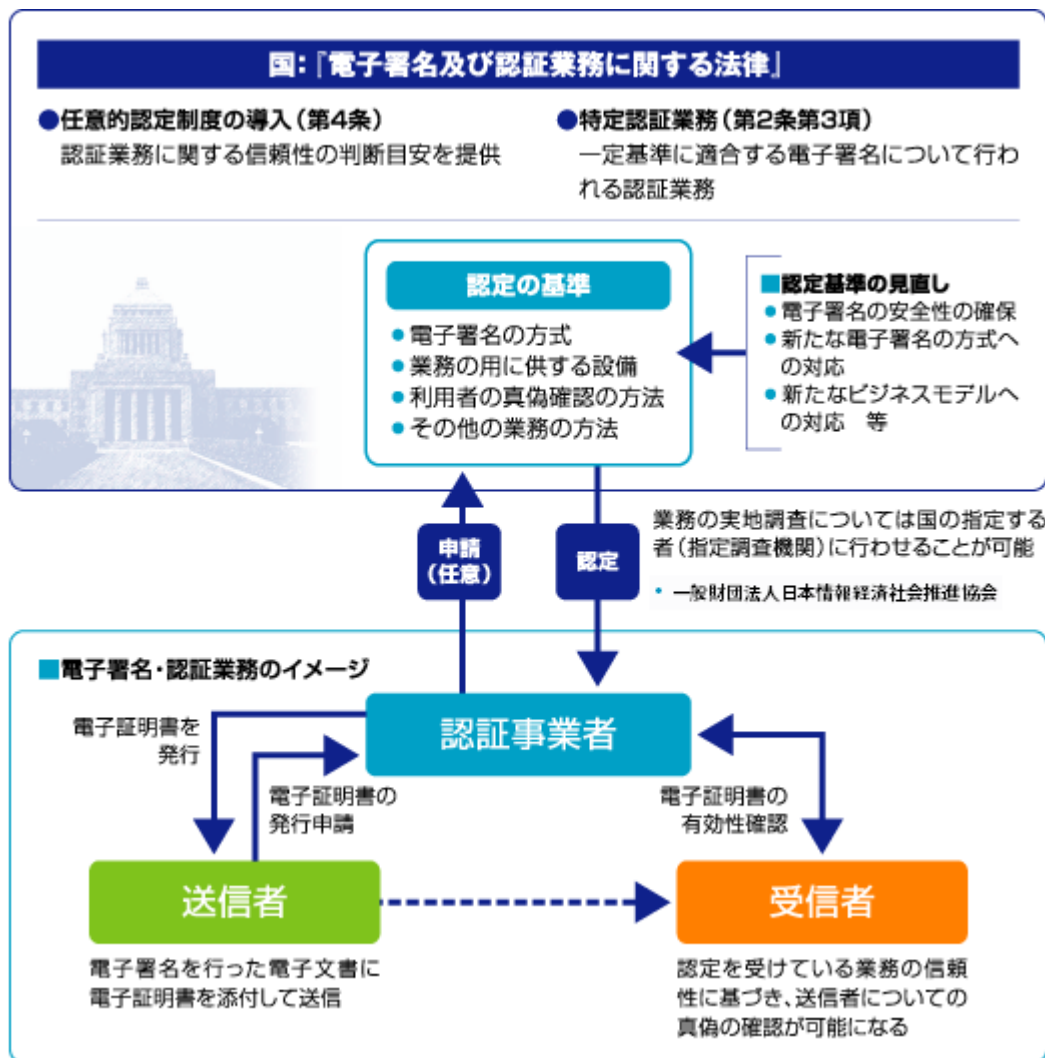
国:『電子署名及び認証業務に関する法律』

●任意的認定制度の導入（第4条）
認証業務に関する信頼性の判断目安を提供

●特定認証業務（第2条第3項）
一定基準に適合する電子署名について行われる認証業務

認定の基準
● 電子署名の方式
● 業務の用に供する設備
● 利用者の真偽確認の方法
● その他の業務の方法

■認定基準の見直し
● 電子署名の安全性の確保
● 新たな電子署名の方式への対応
● 新たなビジネスモデルへの対応　等

申請（任意）

認定

業務の実地調査については国の指定する者（指定調査機関）に行わせることが可能

• 一般財団法人日本情報経済社会推進協会

■電子署名・認証業務のイメージ

電子証明書を発行

認証事業者

電子証明書の発行申請

電子証明書の有効性確認

送信者

受信者

電子署名を行った電子文書に電子証明書を添付して送信

認定を受けている業務の信頼性に基づき、送信者についての真偽の確認が可能になる